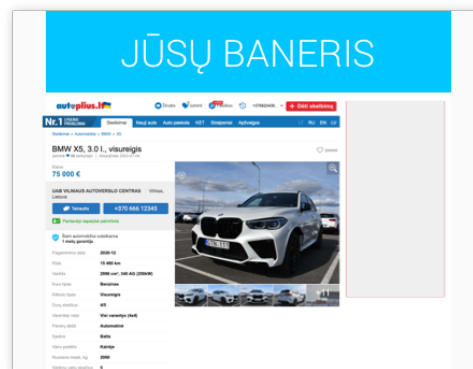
JŪSŲ BANERIS

autoplius.lt

+ Dėti skelbimą

Nr.1

Skelbimai Nauji auto Auto paieška KET Straipsniai Apžvalgos

LT RU EN LV

BMW X5, 3.0 l., visureigis

Kaina
75 000 €

UAB VILNIAUS AUTOVERSLO CENTRAS Vilnius, Lietuva

+370 666 12345

Šiam automobiliui suteikiama 1 metų garantija

| | |
|---|---|
| Pagaminimo data | 2020-12 |
| Rida | 15 460 km |
| Variklis | 2998 cm³, 340 AG (250kW) |
| Kuro tipas | Benzinas |
| Kėbulo tipas | Visureigis |
| Durų skaičius | 4/5 |
| Varantieji ratai | Visi varantys (4x4) |
| Pavarų dėžė | Automatinė |
| Spalva | Balta |
| Vairo padėtis | Kairėje |
| Nuosavas svoris, kg | 2090 |